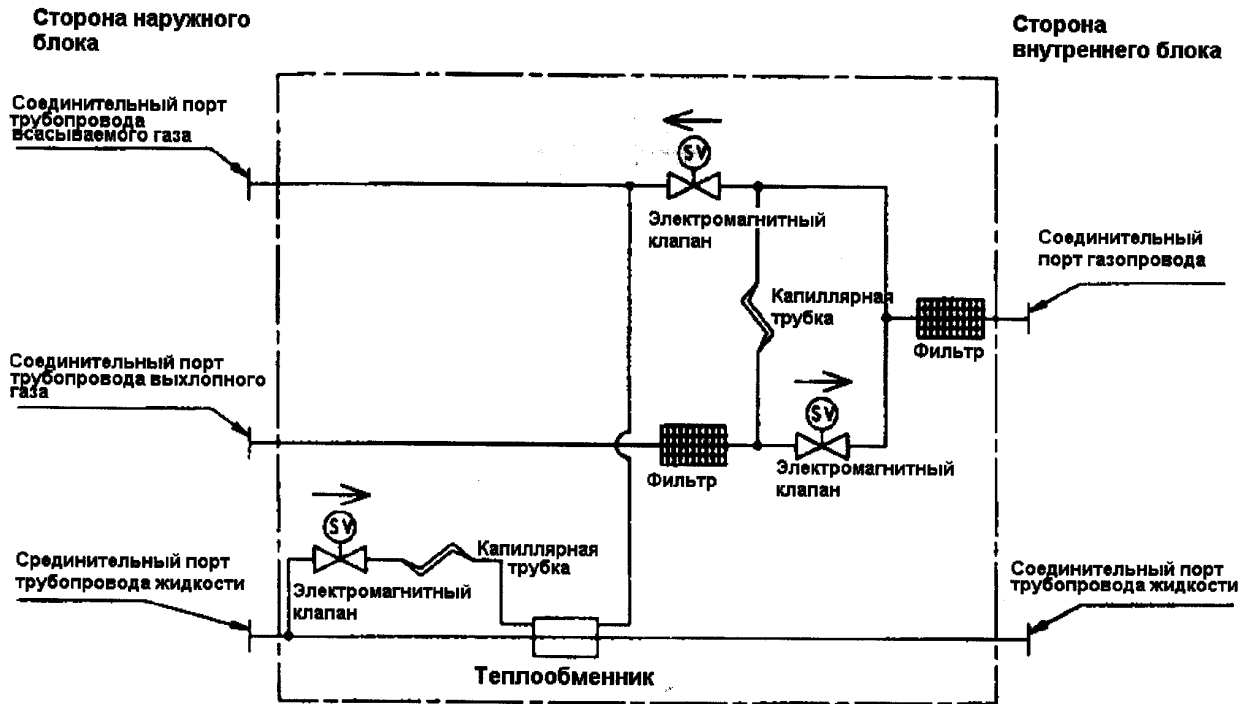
Сторона наружного блока

Сторона внутреннего блока

Соединительный порт трубопровода всасываемого газа

SV

Электромагнитный клапан

Соединительный порт газопровода

Капиллярная трубка

Фильтр

Соединительный порт трубопровода выхлопного газа

SV

Фильтр

Электромагнитный клапан

SV

Срединительный порт трубопровода жидкости

Капиллярная трубка

Электромагнитный клапан

Соединительный порт трубопровода жидкости

Теплообменник